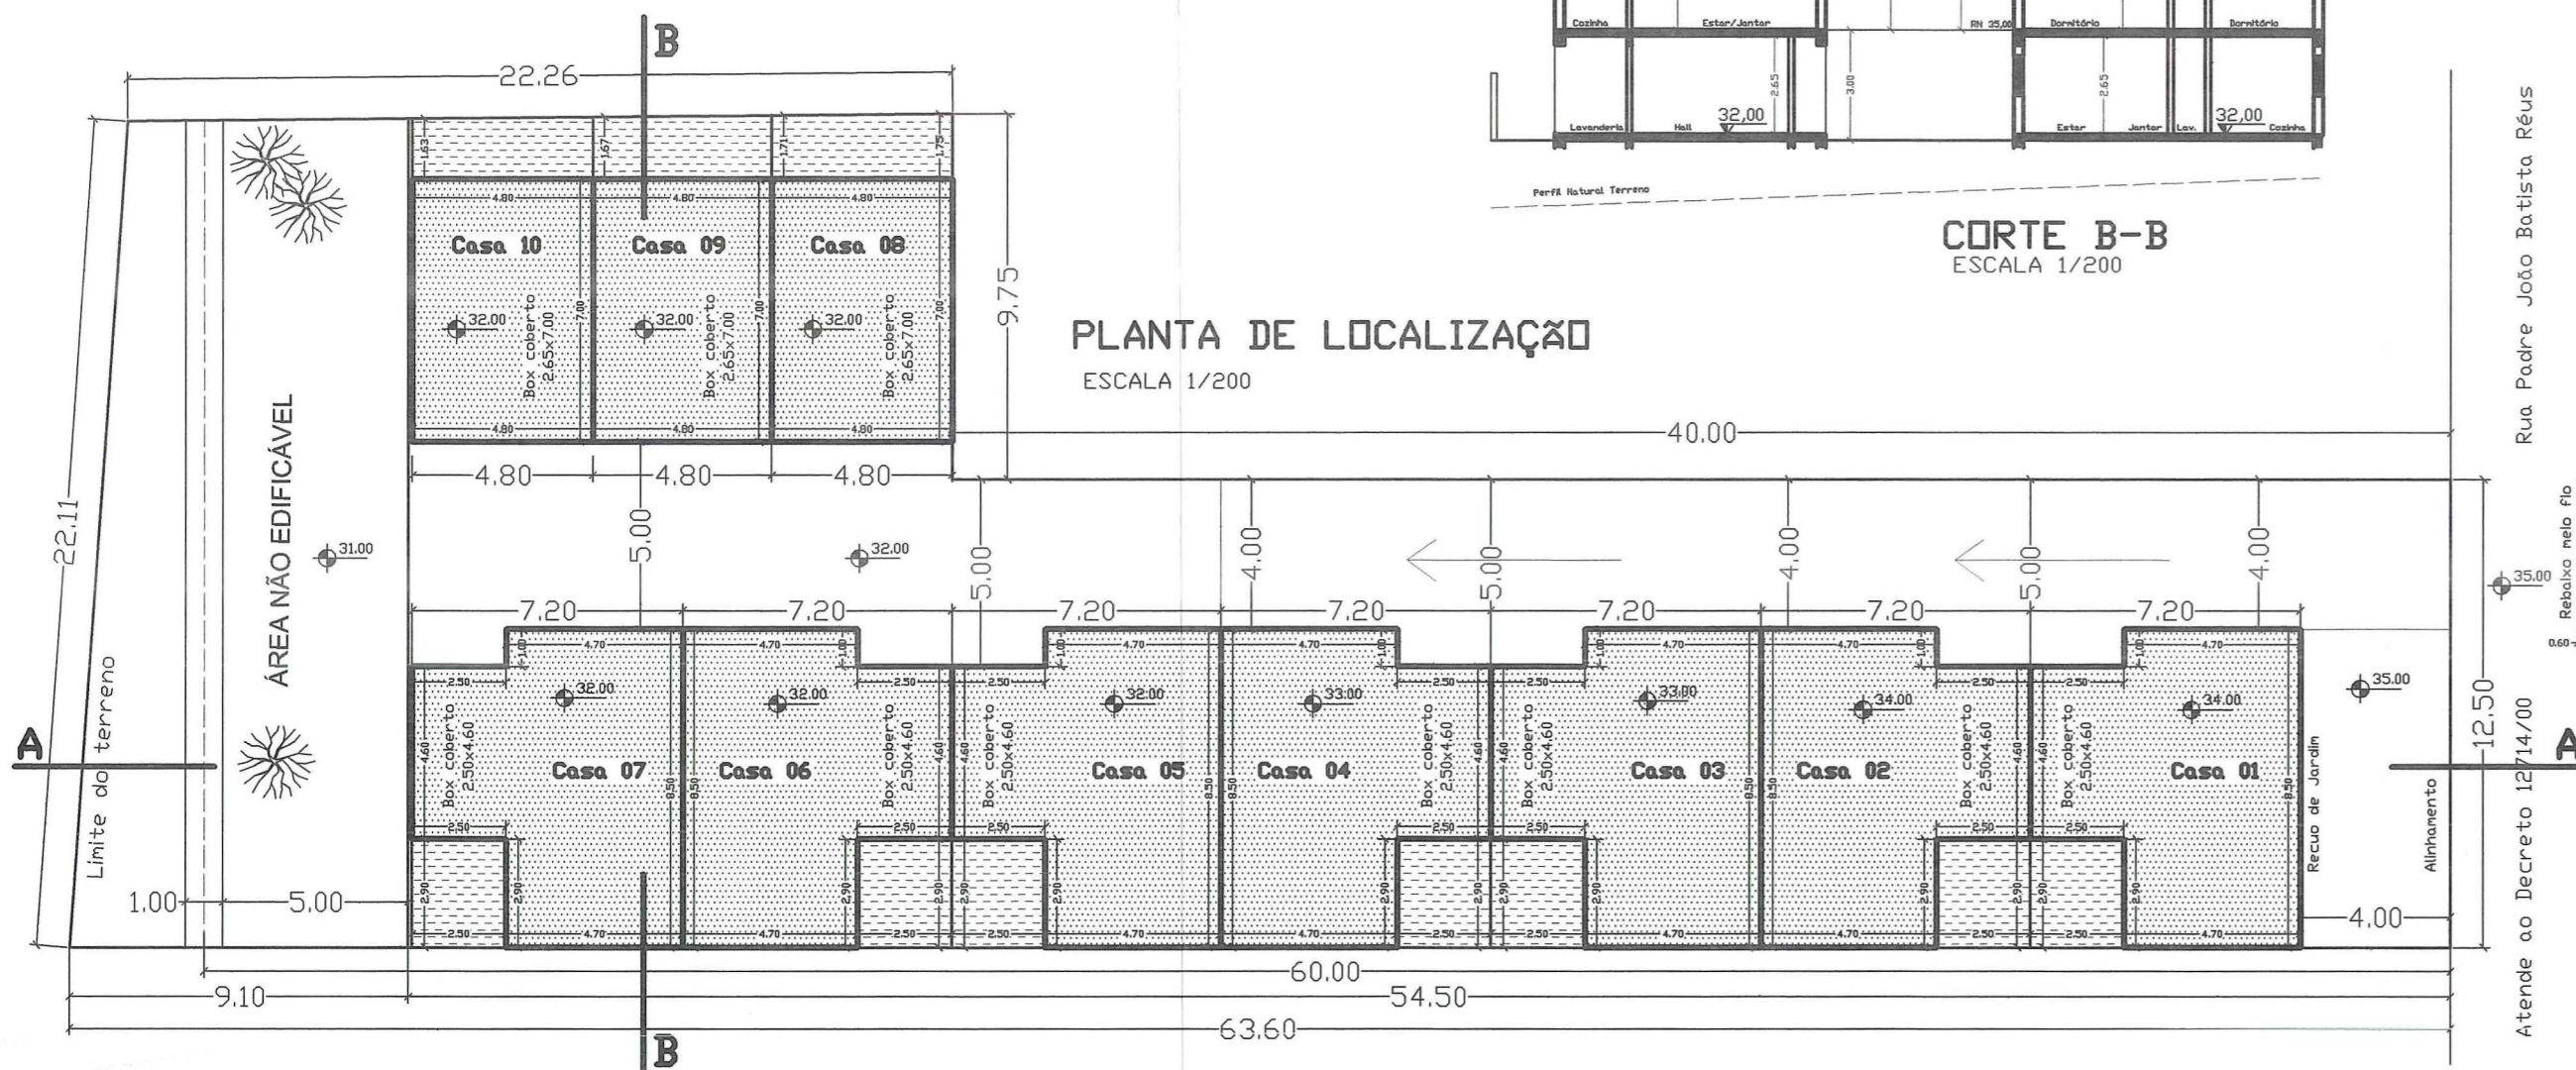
Cozinha
Estar/Jantar
RN 35,00
Dormitório
Dormitório
Lavanderia
Hall
32,00
2.65
3.00
2.65
Estar
Jantar
Lav.
32,00
Cozinha
Perfil Natural Terreno

CORTE B-B
ESCALA 1/200

B
22.26
1.63
1.67
1.71
1.75
4.80
4.80
4.80
Casa 10
Casa 09
Casa 08
32.00
Box coberto 2.65x7.00
7.00
32.00
Box coberto 2.65x7.00
7.00
32.00
Box coberto 2.65x7.00
7.00
4.80
4.80
4.80
9.75

PLANTA DE LOCALIZAÇÃO
ESCALA 1/200

Rua Padre João Batista Réus

40.00
4.80
4.80
4.80
ÁREA NÃO EDIFICÁVEL
22.11
31.00
32.00
5.00
5.00
4.00
5.00
4.00
5.00
4.00
7.20
7.20
7.20
7.20
7.20
7.20
7.20
4.70
1.00
4.70
1.00
4.70
1.00
4.70
1.00
4.70
1.00
4.70
1.00
4.70
1.00
2.50
32.00
32.00
2.50
2.50
32.00
33.00
2.50
2.50
33.00
34.00
2.50
2.50
34.00
35.00
35.00
Rebaixo meio fio
0.60
4.60
Box coberto 2.50x4.60
Casa 07
8.50
8.50
Casa 06
Box coberto 2.50x4.60
4.60
4.60
Box coberto 2.50x4.60
Casa 05
8.50
8.50
Casa 04
Box coberto 2.50x4.60
4.60
4.60
Box coberto 2.50x4.60
Casa 03
8.50
8.50
Casa 02
Box coberto 2.50x4.60
4.60
4.60
Box coberto 2.50x4.60
Casa 01
8.50
Recuo de Jardim
Alinhamento
12.50
A
A
Limite do terreno
2.50
2.50
2.50
2.50
2.50
2.50
2.50
2.50
2.50
2.50
2.90
2.90
2.90
2.90
2.90
2.90
2.90
2.90
2.90
2.90
2.90
2.90
2.90
2.90
1.00
5.00
2.50
4.70
4.70
2.50
2.50
4.70
4.70
2.50
2.50
4.70
4.70
2.50
2.50
4.70
4.00
Atende ao Decreto 12714/00
60.00
9.10
54.50
63.60
B